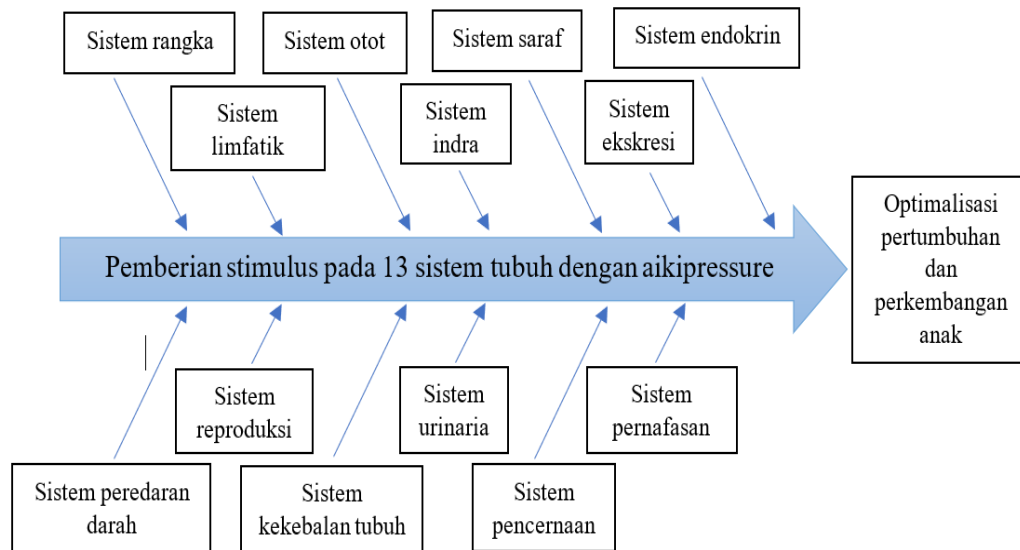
Sistem rangka

Sistem otot

Sistem saraf

Sistem endokrin

Sistem limfatik

Sistem indra

Sistem ekskresi

Pemberian stimulus pada 13 sistem tubuh dengan aikipressure

Optimalisasi pertumbuhan dan perkembangan anak

Sistem reproduksi

Sistem urinaria

Sistem pernafasan

Sistem peredaran darah

Sistem kekebalan tubuh

Sistem pencernaan